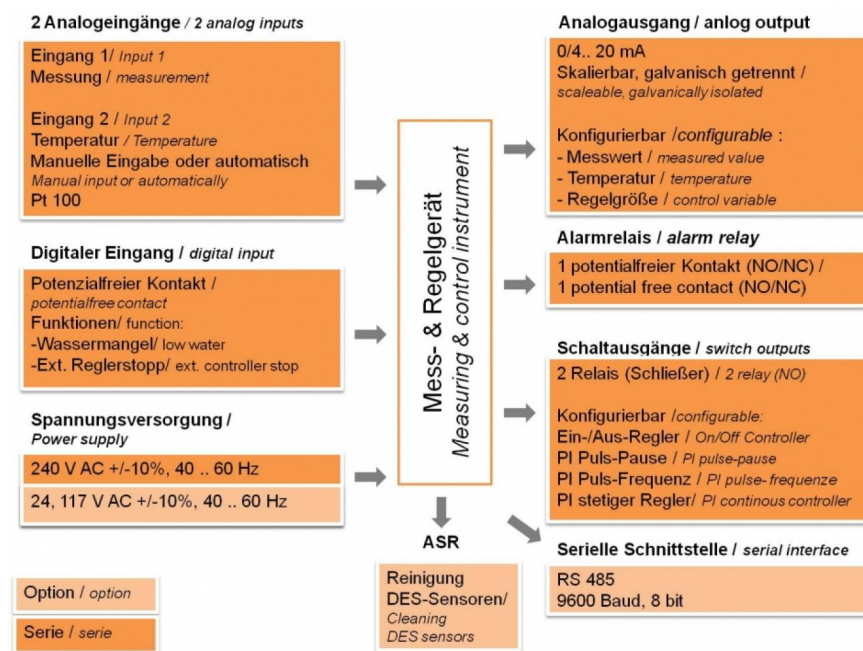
2 Analogeingänge / 2 analog inputs

Eingang 1/ Input 1
Messung / measurement

Eingang 2 / Input 2
Temperatur / Temperature
Manuelle Eingabe oder automatisch
Manual input or automatically
Pt 100

Digitaler Eingang / digital input

Potenzialfreier Kontakt / potentialfree contact
Funktionen/ function:
-Wassermangel/ low water
-Ext. Reglerstopp/ ext. controller stop

Spannungsversorgung / Power supply

240 V AC +/-10%, 40 .. 60 Hz

24, 117 V AC +/-10%, 40 .. 60 Hz

Mess- & Regelgerät
Measuring & control instrument

ASR

Reinigung DES-Sensoren/ Cleaning DES sensors

Analogausgang / anlog output

0/4.. 20 mA
Skalierbar, galvanisch getrennt / scaleable, galvanically isolated

Konfigurierbar /configurable :
- Messwert / measured value
- Temperatur / temperature
- Regelgröße / control variable

Alarmrelais / alarm relay

1 potentialfreier Kontakt (NO/NC) /
1 potential free contact (NO/NC)

Schaltausgänge / switch outputs

2 Relais (Schließer) / 2 relay (NO)

Konfigurierbar /configurable:
Ein-/Aus-Regler / On/Off Controller
PI Puls-Pause / PI pulse-pause
PI Puls-Frequenz / PI pulse- frequenze
PI stetiger Regler/ PI continous controller

Serielle Schnittstelle / serial interface

RS 485
9600 Baud, 8 bit

Option / option

Serie / serie